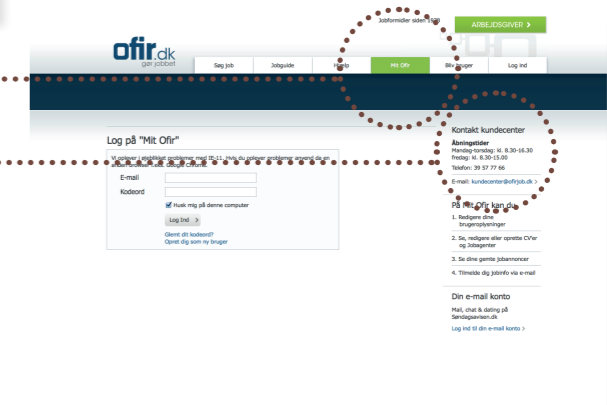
Jobformidler siden 1989

ARBEJDSGIVER >

ofir.dk
gør jobbet

Søg job | Jobguide | Hjælp | Mit Ofir | Bliv bruger | Log ind

Log på "Mit Ofir"

Vi oplever i øjeblikket problemer med IE 11. Hvis du oplever problemer anvend da en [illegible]

E-mail

Kodeord

Husk mig på denne computer

Log Ind >

Glemt dit kodeord?
Opret dig som ny bruger

Kontakt kundecenter

Åbningstider
Mandag-torsdag: kl. 8.30-16.30
Fredag: kl. 8.30-15.00

Telefon: 39 57 77 66

E-mail: kundecenter@ofirjob.dk >

På Mit Ofir kan du

1. Redigere dine brugeroplysninger

2. Se, redigere eller oprette CV'er og Jobagenter

3. Se dine gemte jobannoncer

4. Tilmelde dig Jobinfo via e-mail

Din e-mail konto

Mail, chat & dating på Søndagsavisen.dk

Log ind til din e-mail konto >